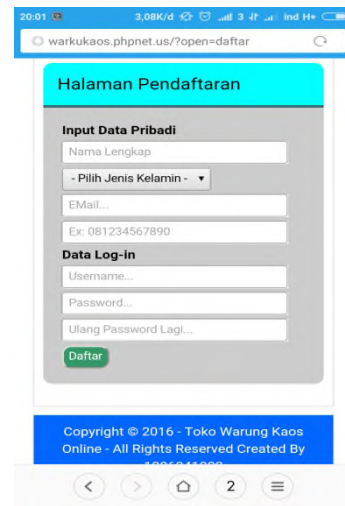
20:01 3,08K/d 3 Ind H+

warkukaos.phpnet.us/?open=daftar

Halaman Pendaftaran

Input Data Pribadi

Nama Lengkap

- Pilih Jenis Kelamin -

EMail...

Ex: 081234567890

Data Log-in

Username...

Password...

Ulang Password Lagi...

Daftar

Copyright © 2016 - Toko Warung Kaos Online - All Rights Reserved Created By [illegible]

2